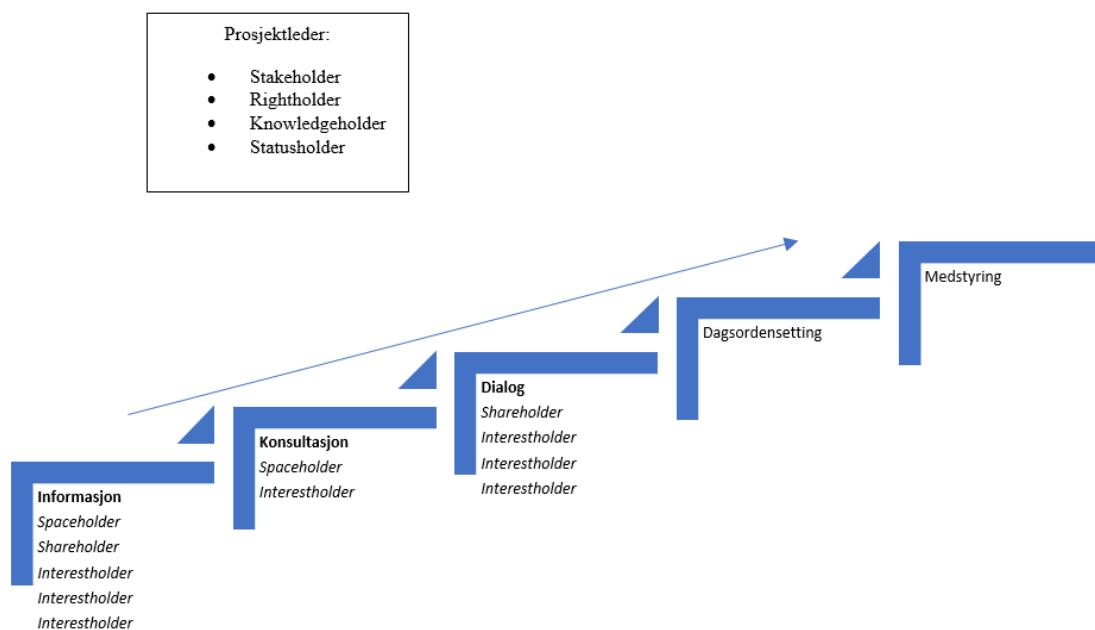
Prosjektleder:

- Stakeholder
- Rightholder
- Knowledgeholder
- Statusholder

Medstyring

Dagsordensetting

**Dialog**
*Shareholder*
*Interestholder*
*Interestholder*
*Interestholder*

**Konsultasjon**
*Spaceholder*
*Interestholder*

**Informasjon**
*Spaceholder*
*Shareholder*
*Interestholder*
*Interestholder*
*Interestholder*